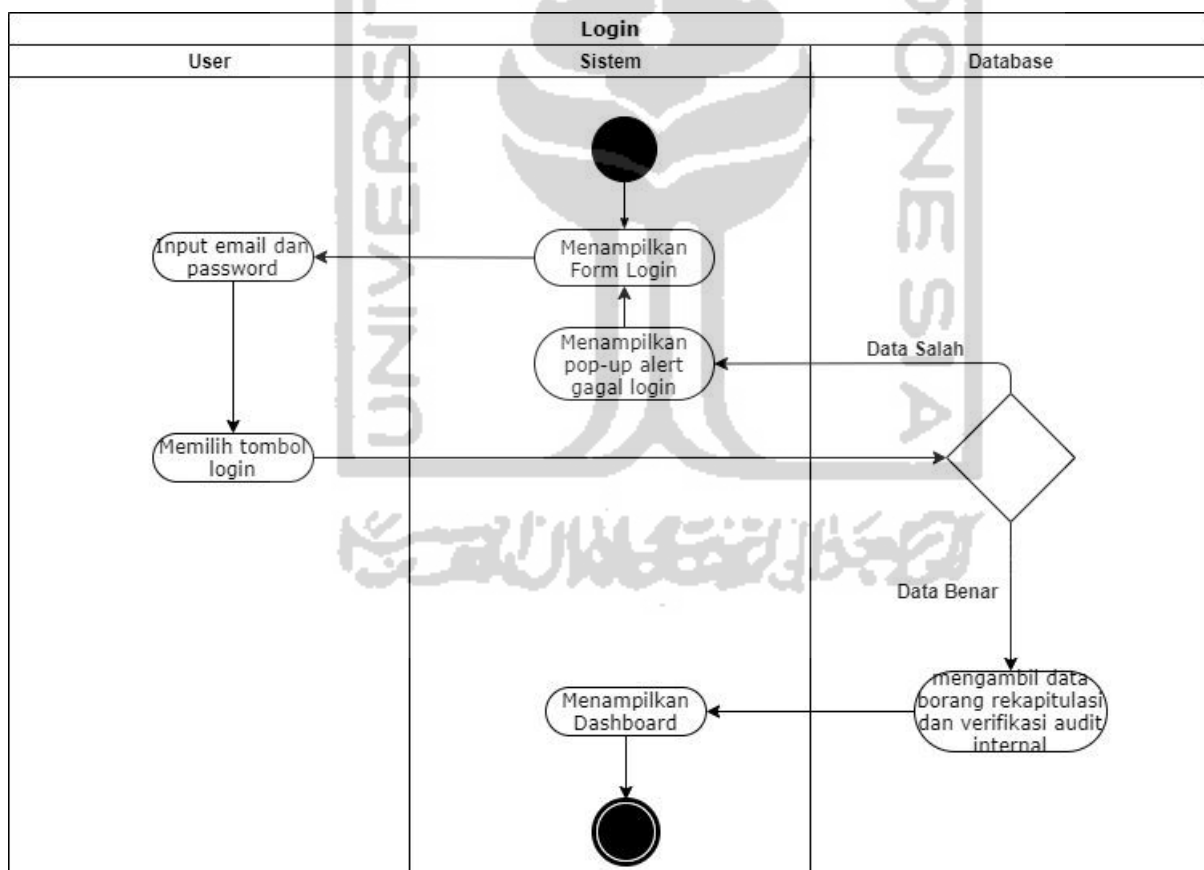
Login

User

Sistem

Database

Menampilkan Form Login

Input email dan password

Menampilkan pop-up alert gagal login

Data Salah

Memilih tombol login

Data Benar

mengambil data borang rekapitulasi dan verifikasi audit internal

Menampilkan Dashboard